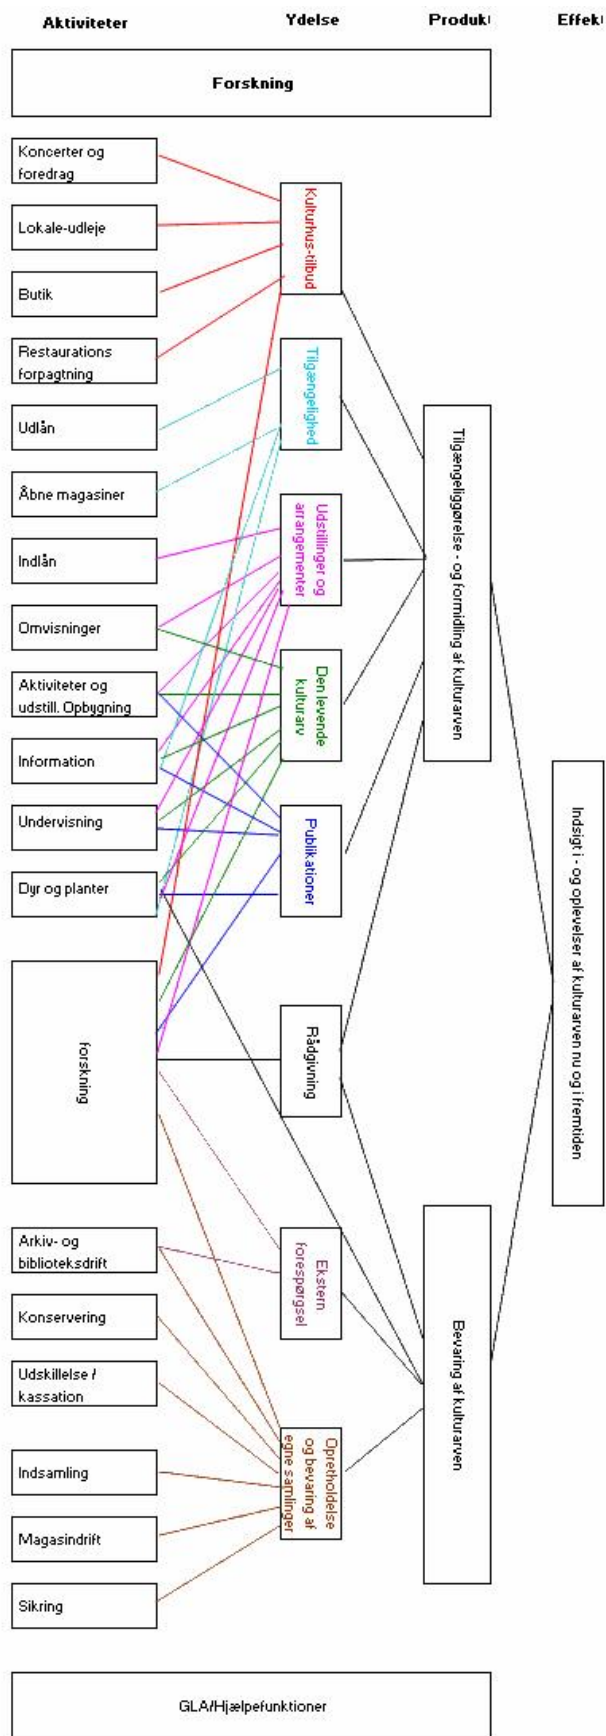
Aktiviteter

Ydelse

Produkt

Effekt

Forskning

Koncerter og foredrag

Lokale-udleje

Butik

Restaurations forpagtning

Udlån

Åbne magasiner

Indlån

Omvisninger

Aktiviteter og udstill. Opbygning

Information

Undervisning

Dyr og planter

forskning

Arkiv- og biblioteksdrift

Konservering

Udskillelse / kassation

Indsamling

Magasindrift

Sikring

Kulturhus-tilbud

Tilgængelighed

Udstillinger og arrangementer

Den levende kulturarv

Publikationer

Rådgivning

Ekstern forespørgsel

Opretholdelse og bevaring af egne samlinger

Tilgængeliggørelse - og formidling af kulturarven

Bevaring af kulturarven

Indsigt i - og oplevelser af kulturarven nu og i fremtiden

GLA/Hjælpefunktioner